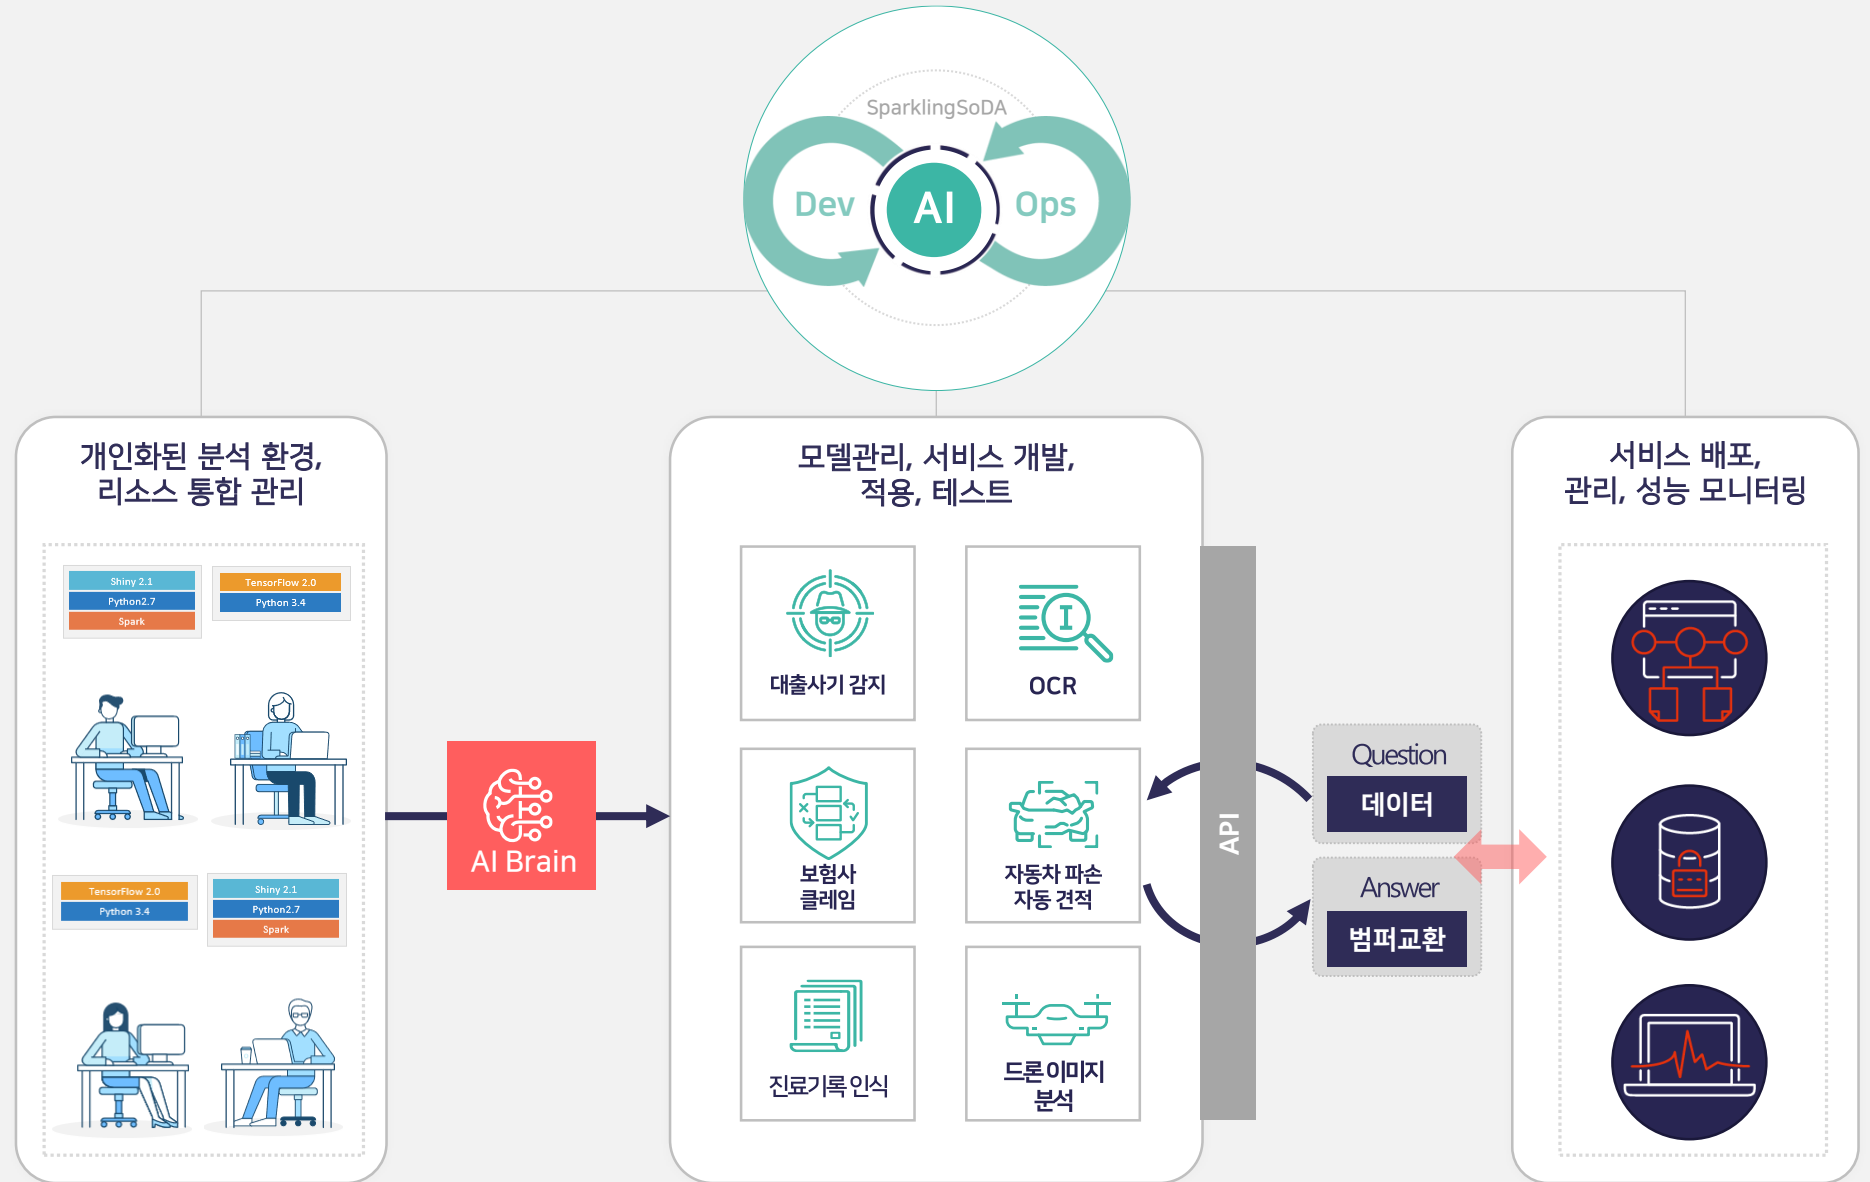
SparklingSoDA

Dev AI Ops

개인화된 분석 환경,
리소스 통합 관리

Shiny 2.1
Python2.7
Spark

TensorFlow 2.0
Python 3.4

TensorFlow 2.0
Python 3.4

Shiny 2.1
Python2.7
Spark

AI Brain

모델관리, 서비스 개발,
적용, 테스트

대출사기 감지

OCR

보험사
클레임

자동차 파손
자동 견적

진료기록 인식

드론 이미지
분석

API

Question
데이터

Answer
범퍼교환

서비스 배포,
관리, 성능 모니터링